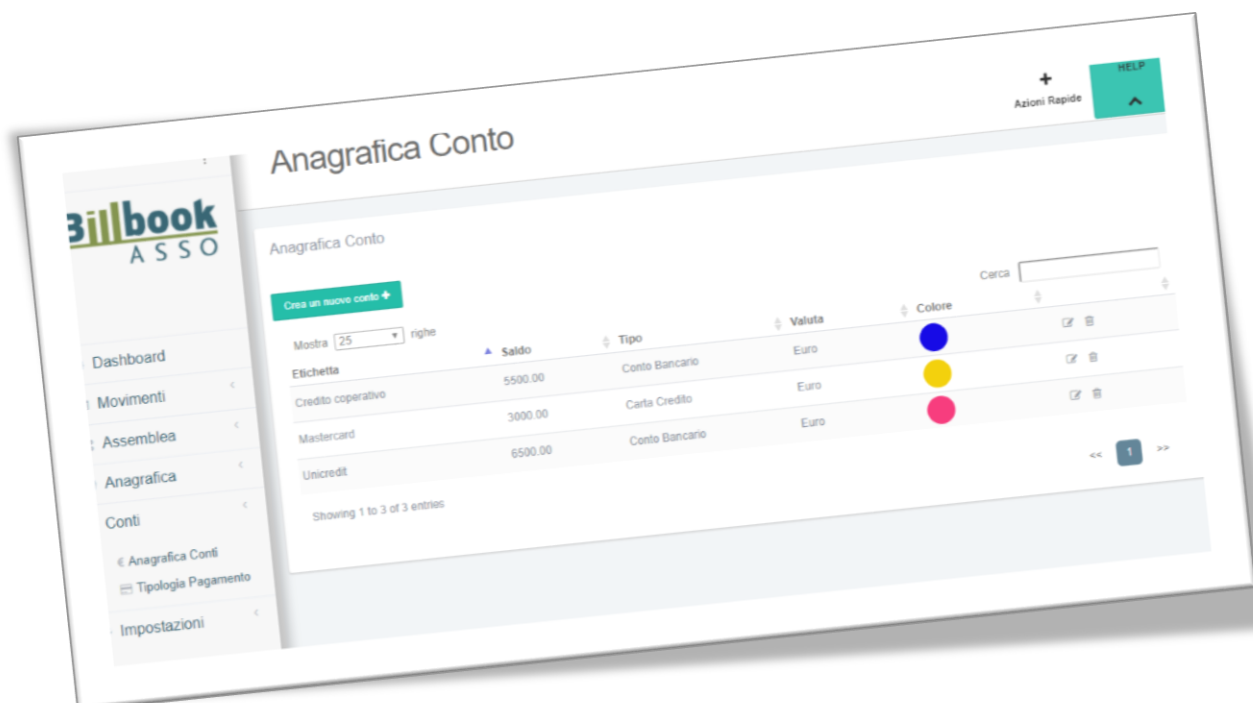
Billbook
ASSO

Dashboard
Movimenti
Assemblea
Anagrafica
Conti
€ Anagrafica Conti
Tipologia Pagamento
Impostazioni

+
Azioni Rapide

HELP

Anagrafica Conto

Anagrafica Conto

Crea un nuovo conto +

Cerca

Mostra 25 righe

| Etichetta | Saldo | Tipo | Valuta | Colore | |
|---|---|---|---|---|---|
| Credito coperativo | 5500.00 | Conto Bancario | Euro | | |
| Mastercard | 3000.00 | Carta Credito | Euro | | |
| Unicredit | 6500.00 | Conto Bancario | Euro | | |

Showing 1 to 3 of 3 entries

<< 1 >>